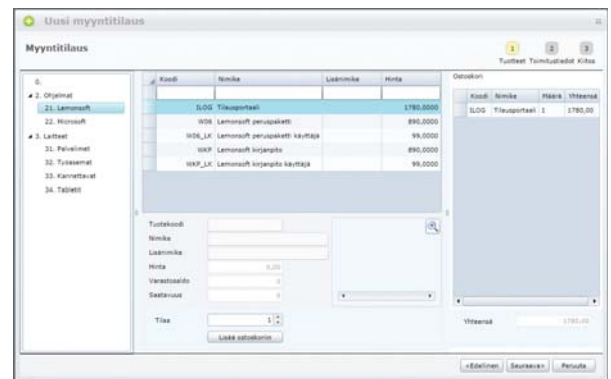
Uusi myyntitilaus

Myyntitilaus

1 Tuotteet 2 Toimitustiedot 3 Kiitos

0.
2. Ohjelmat
21. Lemonsoft
22. Microsoft
3. Laitteet
31. Palvelimet
32. Tyoasemat
33. Kannettavat
34. Tabletit

| Koodi | Nimike | Lisänimike | Hinta |
|---|---|---|---|
| ILOG | Tilausportaali | | 1780,0000 |
| WO6 | Lemonsoft peruspaketti | | 890,0000 |
| WO6_LK | Lemonsoft peruspaketin käyttäjä | | 99,0000 |
| WKP | Lemonsoft kirjanpito | | 890,0000 |
| WKP_LK | Lemonsoft kirjanpito käyttäjä | | 99,0000 |

Tuotekoodi
Nimike
Lisänimike
Hinta 0,00
Varastosaldo 0
Saatavuus 0

Tilaa 1
Lisää ostoskoriin

Ostoskori

| Koodi | Nimike | Määrä | Yhteensä |
|---|---|---|---|
| ILOG | Tilausportaali | 1 | 1780,00 |

Yhteensä 1780,00

«Edellinen Seuraava» Peruuta